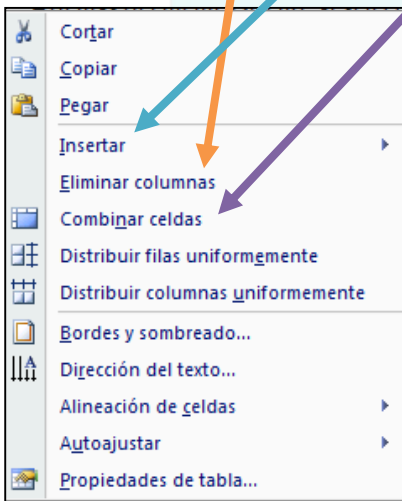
Cortar
Copiar
Pegar
Insertar
Eliminar columnas
Combinar celdas
Distribuir filas uniformemente
Distribuir columnas uniformemente
Bordes y sombreado...
Dirección del texto...
Alineación de celdas
Autoajustar
Propiedades de tabla...